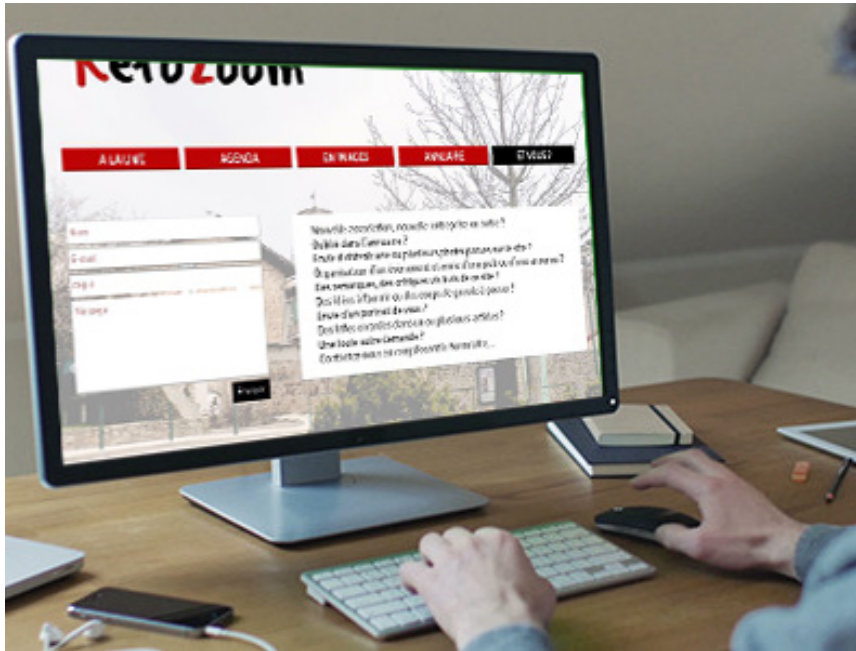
RetoZoom

A LA UNE | AGENDA | EN IMAGES | ANNUAIRE | ET VOUS?

Nom
E-mail
Sujet
Message

Envoyer

Nouvelle association, nouvelle entreprise en vue ?
Oublié dans l'annuaire ?
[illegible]
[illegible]
Des remarques, des critiques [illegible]
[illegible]
Envie d'un portrait de vous ?
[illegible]
Une faute voire l'annuaire ?
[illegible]